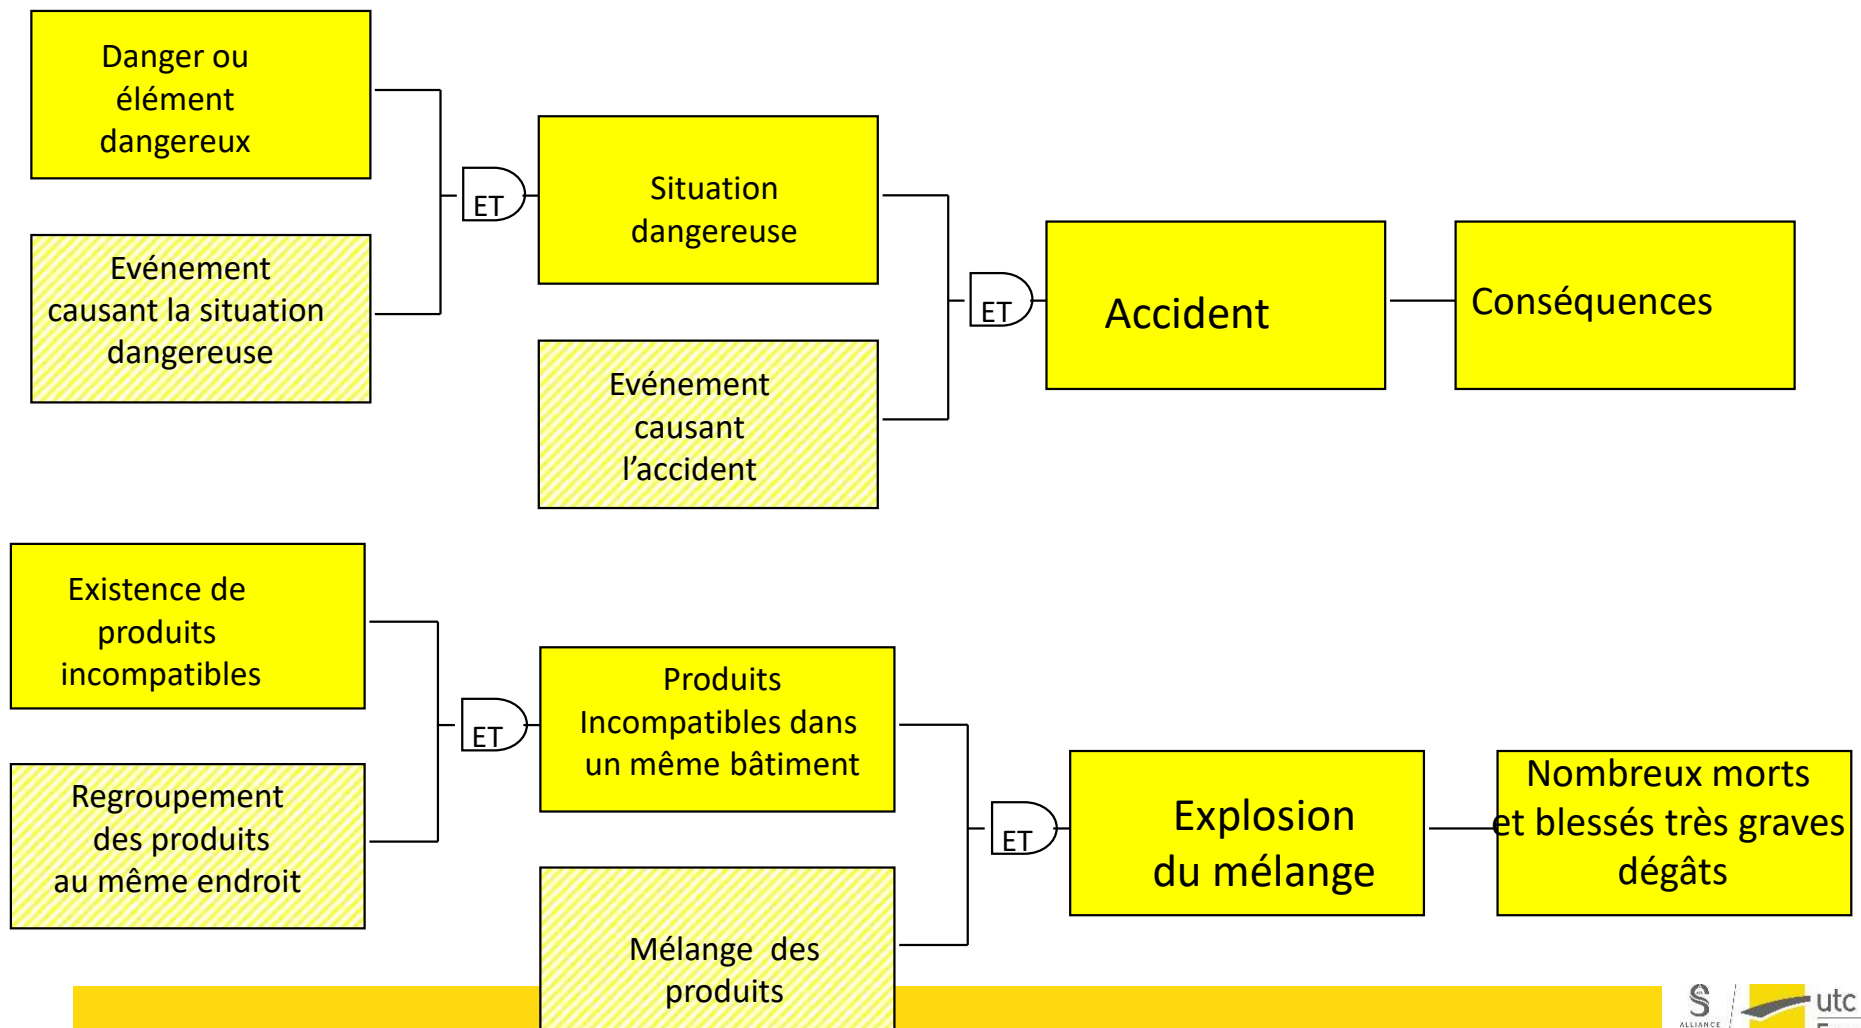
Danger ou élément dangereux

Evénement causant la situation dangereuse

ET

Situation dangereuse

Evénement causant l'accident

ET

Accident

Conséquences

Existence de produits incompatibles

Regroupement des produits au même endroit

ET

Produits Incompatibles dans un même bâtiment

Mélange des produits

ET

Explosion du mélange

Nombreux morts et blessés très graves dégâts

ALLIANCE

utc